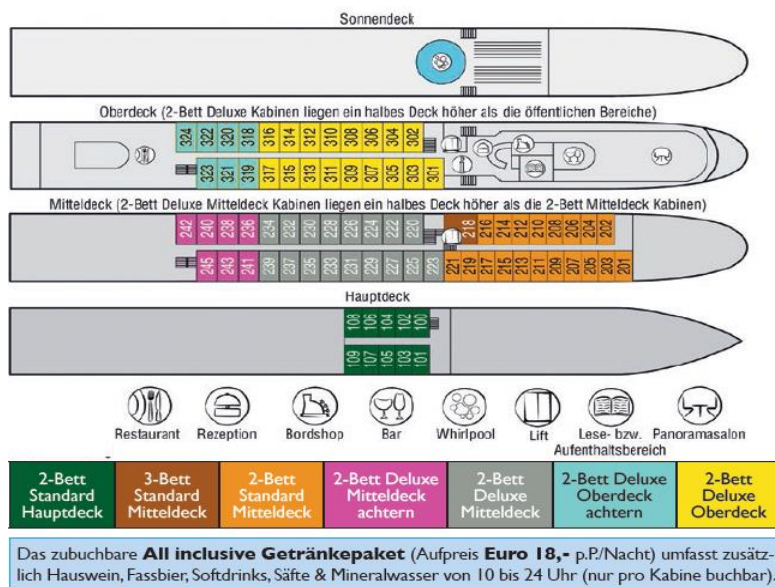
Sonnendeck

Oberdeck (2-Bett Deluxe Kabinen liegen ein halbes Deck höher als die öffentlichen Bereiche)

324 322 320 318 316 314 312 310 308 306 304 302
323 321 319 317 315 313 311 309 307 305 303 301

Mitteldeck (2-Bett Deluxe Mitteldeck Kabinen liegen ein halbes Deck höher als die 2-Bett Mitteldeck Kabinen)

242 240 238 236 234 232 230 228 226 224 222 220 218 216 214 212 210 208 206 204 202
245 243 241 239 237 235 233 231 229 227 225 223 221 219 217 215 213 211 209 207 205 203 201

Hauptdeck

108 106 104 102 100
109 107 105 103 101

Restaurant Rezeption Bordshop Bar Whirlpool Lift Lese- bzw. Aufenthaltsbereich Panoramasalon

| 2-Bett Standard Hauptdeck | 3-Bett Standard Mitteldeck | 2-Bett Standard Mitteldeck | 2-Bett Deluxe Mitteldeck achtern | 2-Bett Deluxe Mitteldeck | 2-Bett Deluxe Oberdeck achtern | 2-Bett Deluxe Oberdeck |
|---|---|---|---|---|---|---|

Das zubuchbare **All inclusive Getränkepaket** (Aufpreis **Euro 18,-** p.P./Nacht) umfasst zusätzlich Hauswein, Fassbier, Softdrinks, Säfte & Mineralwasser von 10 bis 24 Uhr (nur pro Kabine buchbar).